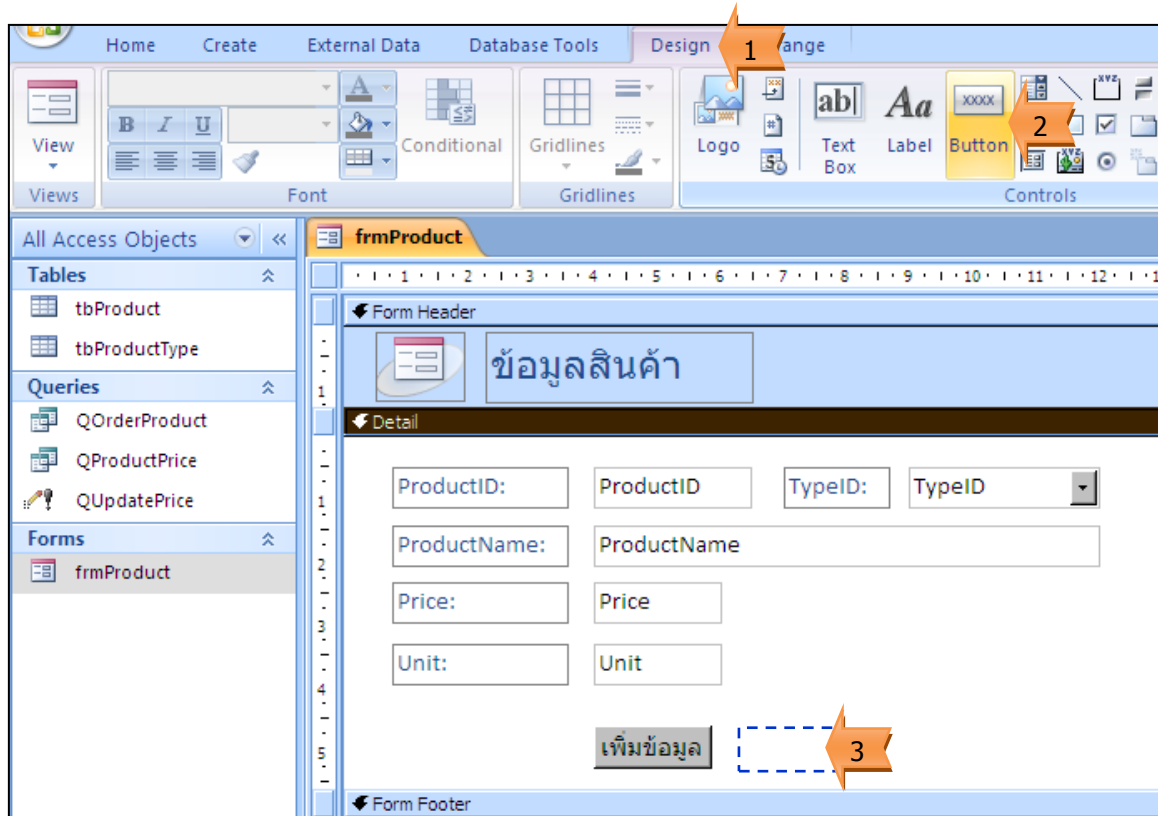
Home Create External Data Database Tools Design 1 ange

View
Views

B I U
Conditional
Font

Gridlines
Gridlines

Logo
Text Box
Label
XXXX
Button 2
Controls

All Access Objects
Tables
tbProduct
tbProductType
Queries
QOrderProduct
QProductPrice
QUpdatePrice
Forms
frmProduct

frmProduct
1 2 3 4 5 6 7 8 9 10 11 12
Form Header
ข้อมูลสินค้า
Detail
ProductID: ProductID TypeID: TypeID
ProductName: ProductName
Price: Price
Unit: Unit
เพิ่มข้อมูล 3
Form Footer